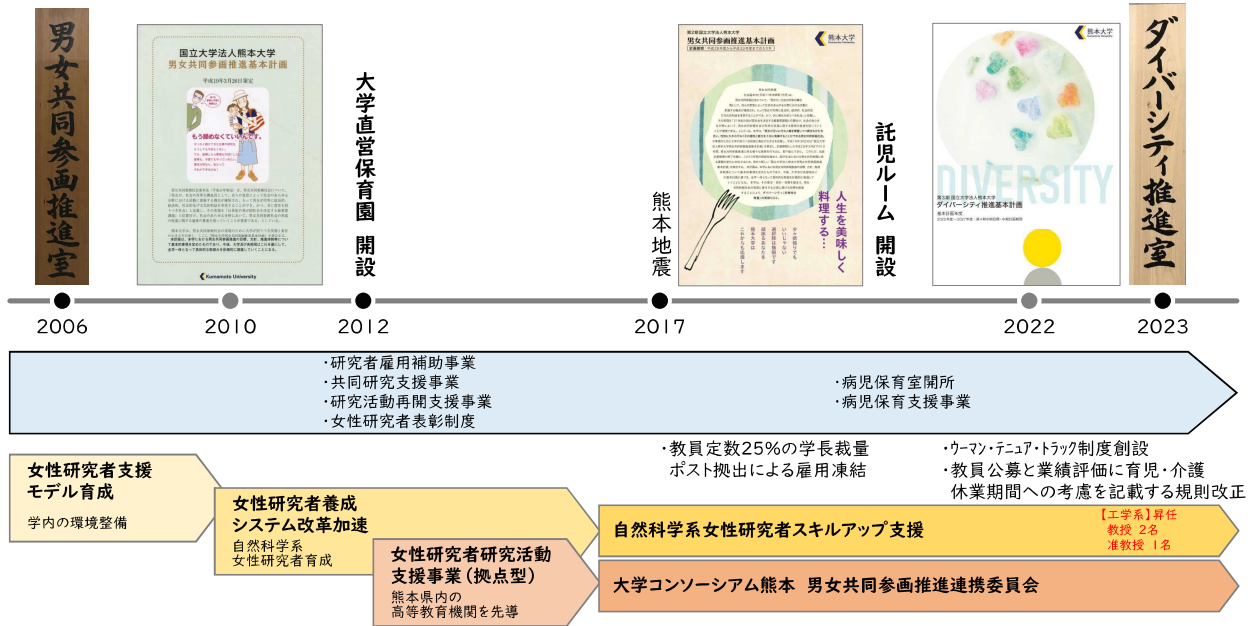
男女共同参画推進室

国立大学法人熊本大学
男女共同参画推進基本計画
平成19年3月20日策定
もう諦めなくていいんです。
Kumamoto University

大学直営保育園 開設

熊本地震

熊本大学
男女共同参画推進基本計画
人生を美味しく料理する…

託児ルーム 開設

熊本大学
DIVERSITY
ダイバーシティ推進基本計画

ダイバーシティ推進室

2006
2010
2012
2017
2022
2023

・研究者雇用補助事業
・共同研究支援事業
・研究活動再開支援事業
・女性研究者表彰制度

・病児保育室開所
・病児保育支援事業

・教員定数25%の学長裁量ポスト拠出による雇用凍結

・ウーマン・テニュア・トラック制度創設
・教員公募と業績評価に育児・介護休業期間への考慮を記載する規則改正

女性研究者支援モデル育成
学内の環境整備

女性研究者養成システム改革加速
自然科学系女性研究者育成

女性研究者研究活動支援事業(拠点型)
熊本県内の高等教育機関を先導

自然科学系女性研究者スキルアップ支援
【工学系】昇任
教授 2名
准教授 1名

大学コンソーシアム熊本 男女共同参画推進連携委員会